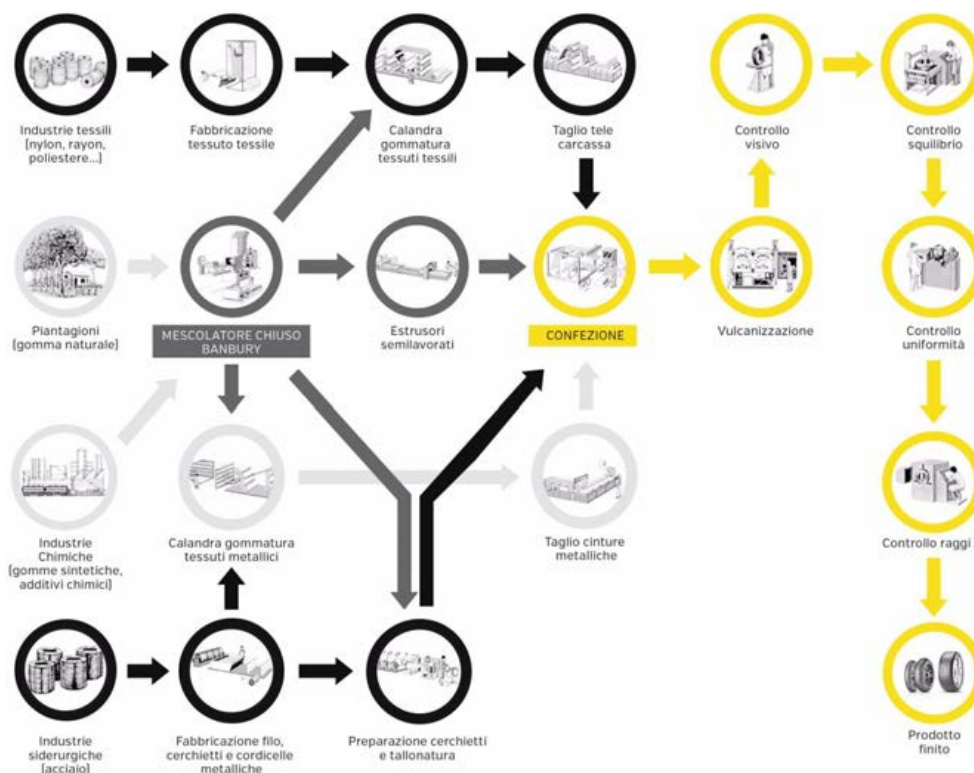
Industrie tessili [nylon, rayon, poliestere...]

Fabbricazione tessuto tessile

Calandra gommatura tessuti tessili

Taglio tele carcassa

Controllo visivo

Controllo squilibrio

Piantagioni [gomma naturale]

MESCOLATORE CHIUSO BANBURY

Estrusori semilavorati

CONFEZIONE

Vulcanizzazione

Controllo uniformità

Industrie Chimiche [gomme sintetiche, additivi chimici]

Calandra gommatura tessuti metallici

Taglio cinture metalliche

Controllo raggi

Industrie siderurgiche [acciaio]

Fabbricazione filo, cerchietti e cordicelle metalliche

Preparazione cerchietti e tallonatura

Prodotto finito